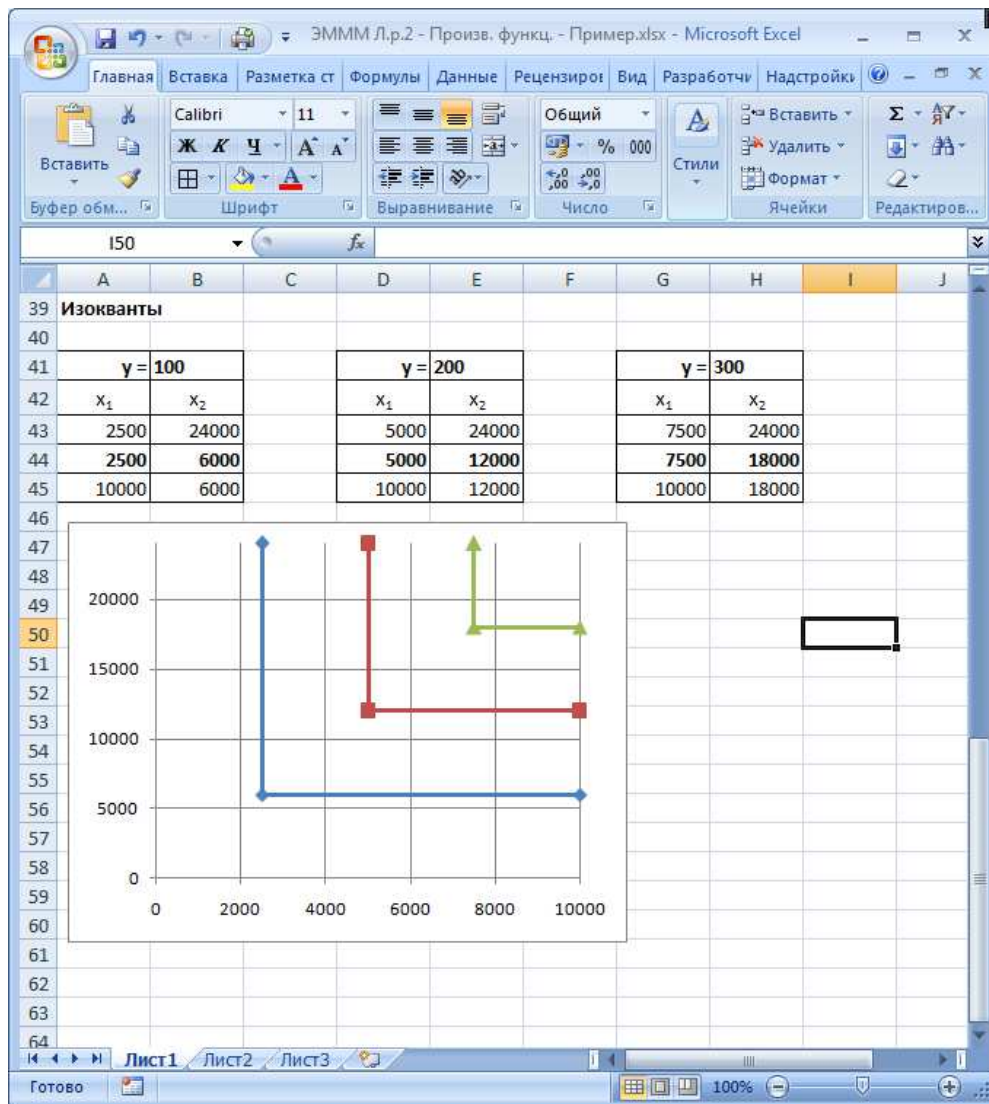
ЭМММ Л.р.2 - Произв. функц. - Пример.xlsx - Microsoft Excel

Главная | Вставка | Разметка ст | Формулы | Данные | Рецензиро | Вид | Разработчи | Надстройки

Вставить | Calibri | 11 | Общий | Стили | Вставить | Удалить | Формат

Буфер обм... | Шрифт | Выравнивание | Число | Ячейки | Редактиров...

I50 $f_x$

| | A | B | C | D | E | F | G | H | I | J |
|---|---|---|---|---|---|---|---|---|---|---|
| 39 | Изокванты | | | | | | | | | |
| 40 | | | | | | | | | | |
| 41 | y = | 100 | | y = | 200 | | y = | 300 | | |
| 42 | $x_1$ | $x_2$ | | $x_1$ | $x_2$ | | $x_1$ | $x_2$ | | |
| 43 | 2500 | 24000 | | 5000 | 24000 | | 7500 | 24000 | | |
| 44 | 2500 | 6000 | | 5000 | 12000 | | 7500 | 18000 | | |
| 45 | 10000 | 6000 | | 10000 | 12000 | | 10000 | 18000 | | |

46
47
48
49
50
51
52
53
54
55
56
57
58
59
60
61
62
63
64

20000
15000
10000
5000
0
0 2000 4000 6000 8000 10000

Лист1 Лист2 Лист3

Готово 100%